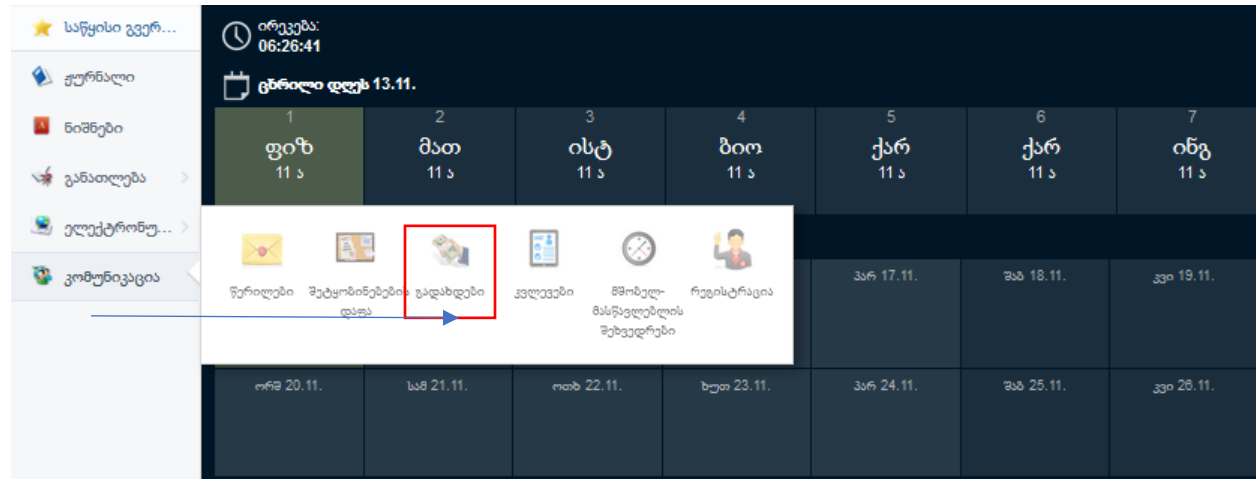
საწყისი გვერ...
ჟურნალი
ნიშნები
განათლება
ელექტრონუ...
კომუნიკაცია

ირეკება:
06:26:41

ცხრილი დღეს 13.11.

| 1 | 2 | 3 | 4 | 5 | 6 | 7 |
|---|---|---|---|---|---|---|
| ფიზ 11 ა | მათ 11 ა | ისტ 11 ა | ბიო 11 ა | ქარ 11 ა | ქარ 11 ა | ინგ 11 ა |

წერილები
შეტყობინებების დაფა
გადახდები
კვლევები
მშობელ-მასწავლებლის შეხვედრები
რეგისტრაცია

პარ 17.11.
შაბ 18.11.
კვი 19.11.
ორშ 20.11.
სამ 21.11.
ოთხ 22.11.
ხუთ 23.11.
პარ 24.11.
შაბ 25.11.
კვი 26.11.